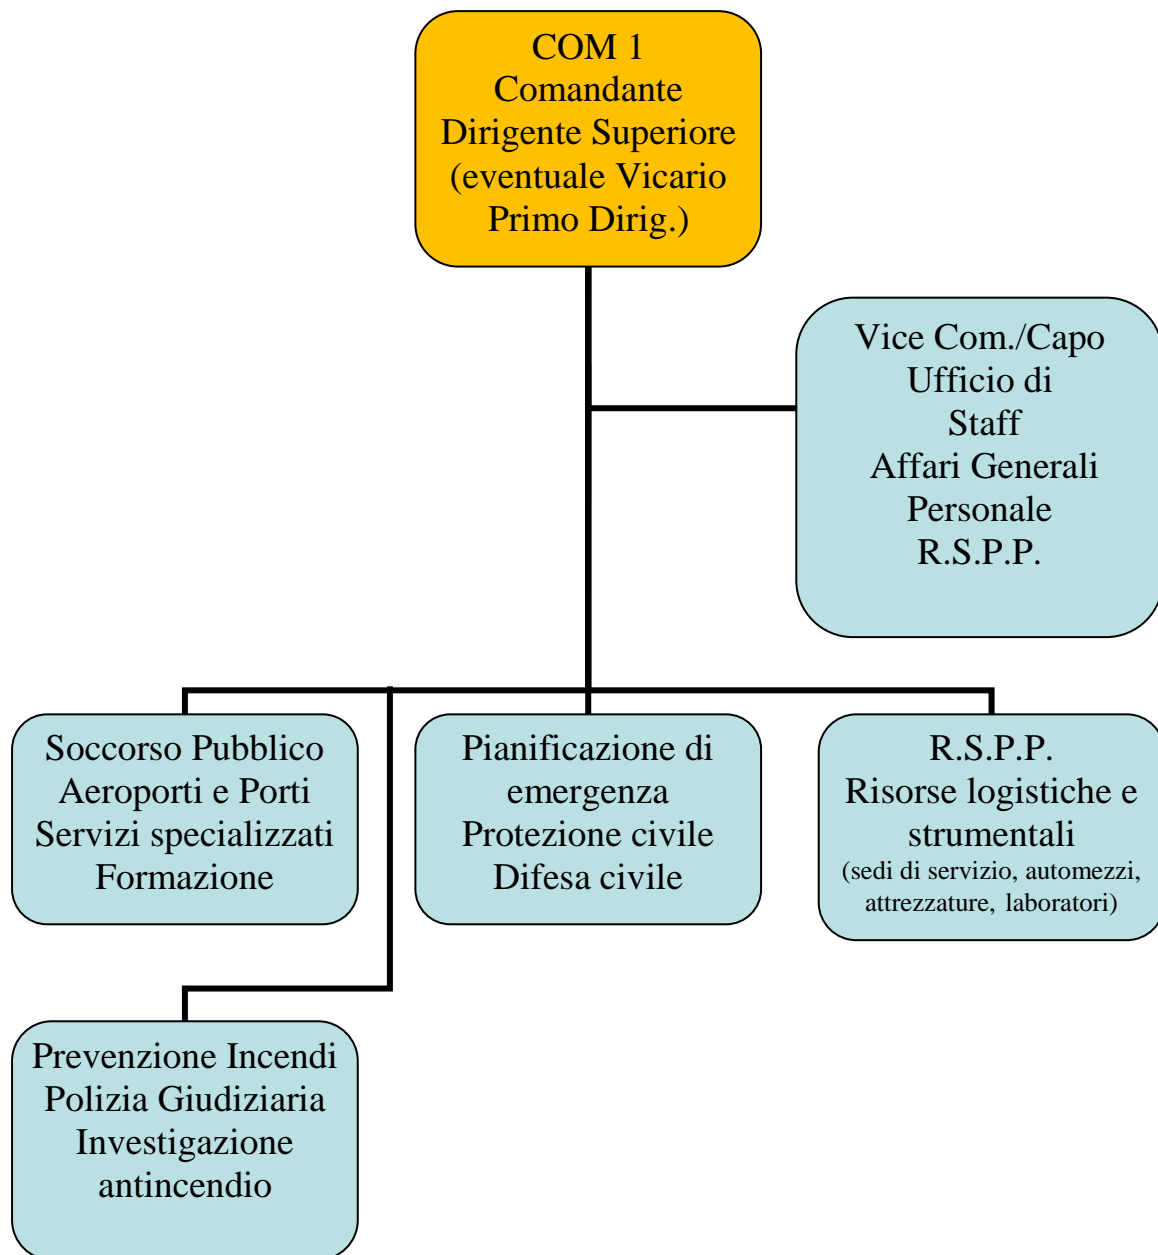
COM 1
Comandante
Dirigente Superiore
(eventuale Vicario
Primo Dirig.)

Vice Com./Capo
Ufficio di
Staff
Affari Generali
Personale
R.S.P.P.

Soccorso Pubblico
Aeroporti e Porti
Servizi specializzati
Formazione

Pianificazione di
emergenza
Protezione civile
Difesa civile

R.S.P.P.
Risorse logistiche e
strumentali
(sedi di servizio, automezzi,
attrezzature, laboratori)

Prevenzione Incendi
Polizia Giudiziaria
Investigazione
antincendio